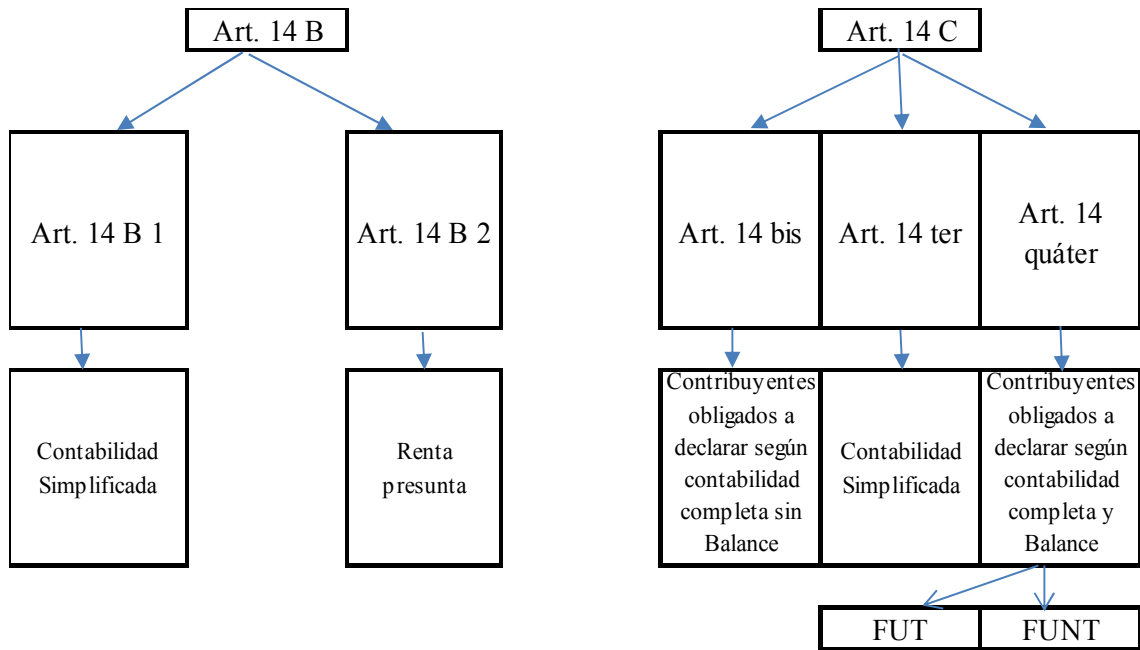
Art. 14 B

Art. 14 B 1

Art. 14 B 2

Contabilidad Simplificada

Renta presunta

Art. 14 C

Art. 14 bis

Art. 14 ter

Art. 14 quáter

Contribuyentes obligados a declarar según contabilidad completa sin Balance

Contabilidad Simplificada

Contribuyentes obligados a declarar según contabilidad completa y Balance

FUT

FUNT